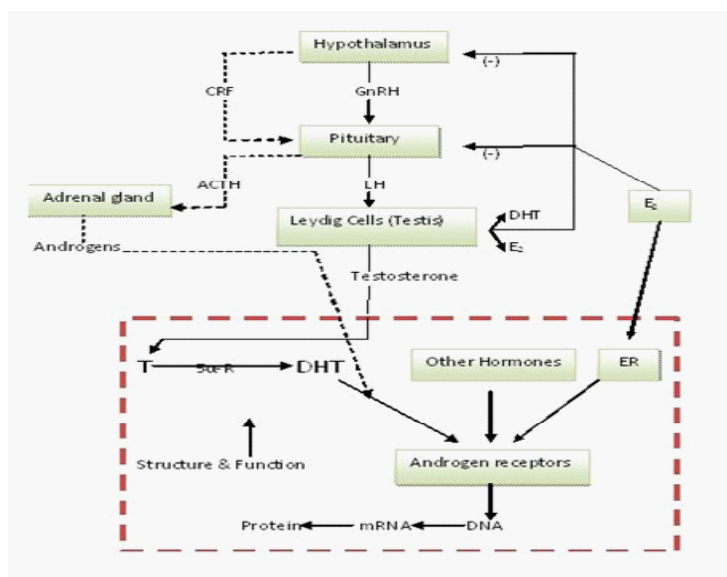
Hypothalamus

(-)

CRF

GnRH

Pituitary

(-)

ACTH

LH

Adrenal gland

Leydig Cells (Testis)

DHT

$E_2$

$E_2$

Androgens

Testosterone

T

5α-R

DHT

Other Hormones

ER

Structure & Function

Androgen receptors

Protein

mRNA

DNA